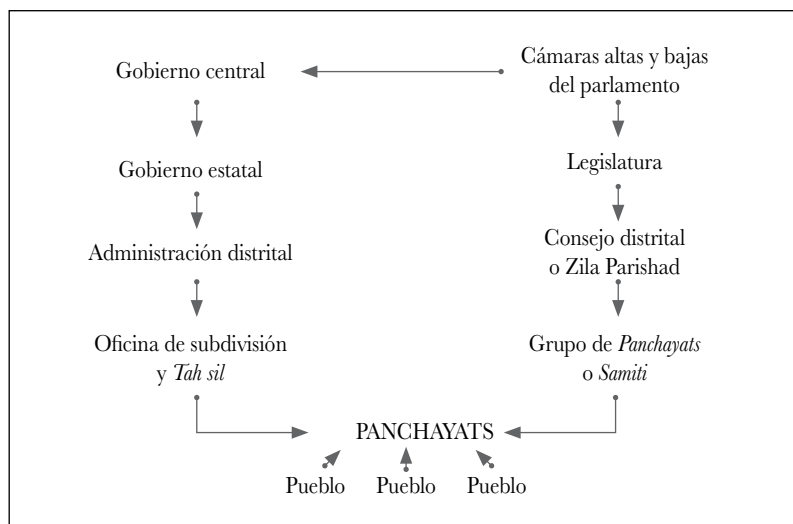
Gobierno central

Cámaras altas y bajas del parlamento

Gobierno estatal

Legislatura

Administración distrital

Consejo distrital o Zila Parishad

Oficina de subdivisión y *Tah sil*

Grupo de *Panchayats* o *Samiti*

PANCHAYATS

Pueblo Pueblo Pueblo